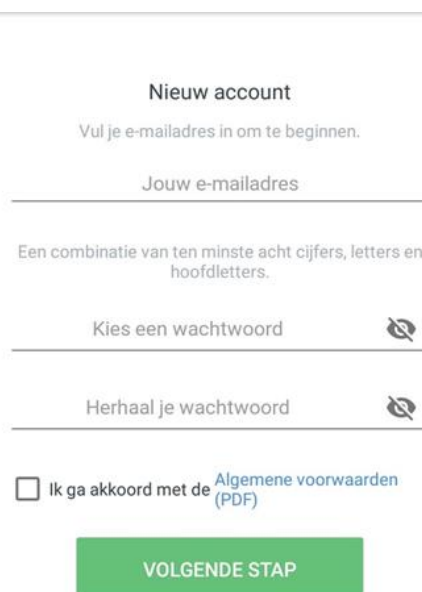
Nieuw account

Vul je e-mailadres in om te beginnen.

Jouw e-mailadres

Een combinatie van ten minste acht cijfers, letters en hoofdletters.

Kies een wachtwoord

Herhaal je wachtwoord

Ik ga akkoord met de Algemene voorwaarden (PDF)

VOLGENDE STAP